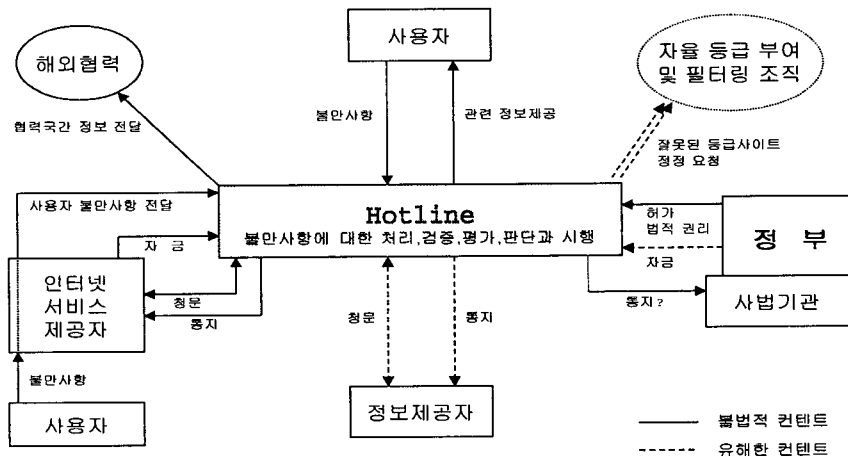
해외협력

협력국간 정보 전달

사용자

불만사항

관련 정보제공

자율 등급 부여 및 필터링 조직

잘못된 등급사이트 정정 요청

사용자 불만사항 전달

Hotline

불만사항에 대한 처리,검증,평가,판단과 시행

자 금

인터넷 서비스 제공자

청문

통지

허가

법적 권리

자금

정 부

통지?

사법기관

청문

통지

불만사항

사용자

정보제공자

불법적 컨텐트

유해한 컨텐트